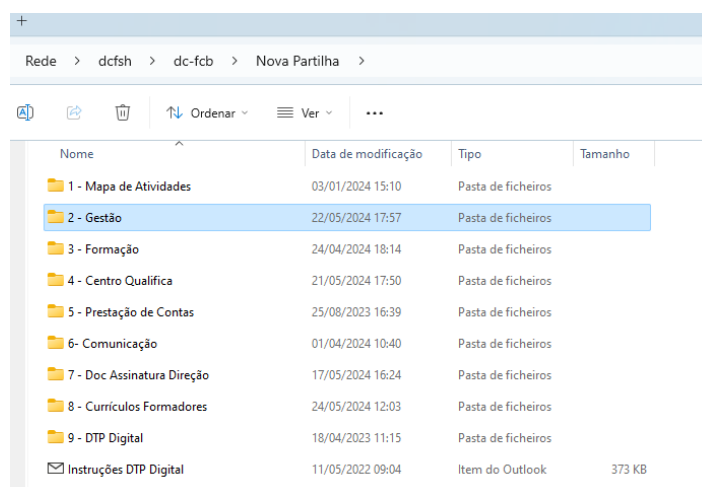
+

Rede > dcfsh > dc-fcb > Nova Partilha >

Ordenar Ver ...

| Nome | Data de modificação | Tipo | Tamanho |
|---|---|---|---|
| 1 - Mapa de Atividades | 03/01/2024 15:10 | Pasta de ficheiros | |
| 2 - Gestão | 22/05/2024 17:57 | Pasta de ficheiros | |
| 3 - Formação | 24/04/2024 18:14 | Pasta de ficheiros | |
| 4 - Centro Qualifica | 21/05/2024 17:50 | Pasta de ficheiros | |
| 5 - Prestação de Contas | 25/08/2023 16:39 | Pasta de ficheiros | |
| 6- Comunicação | 01/04/2024 10:40 | Pasta de ficheiros | |
| 7 - Doc Assinatura Direção | 17/05/2024 16:24 | Pasta de ficheiros | |
| 8 - Currículos Formadores | 24/05/2024 12:03 | Pasta de ficheiros | |
| 9 - DTP Digital | 18/04/2023 11:15 | Pasta de ficheiros | |
| Instruções DTP Digital | 11/05/2022 09:04 | Item do Outlook | 373 KB |